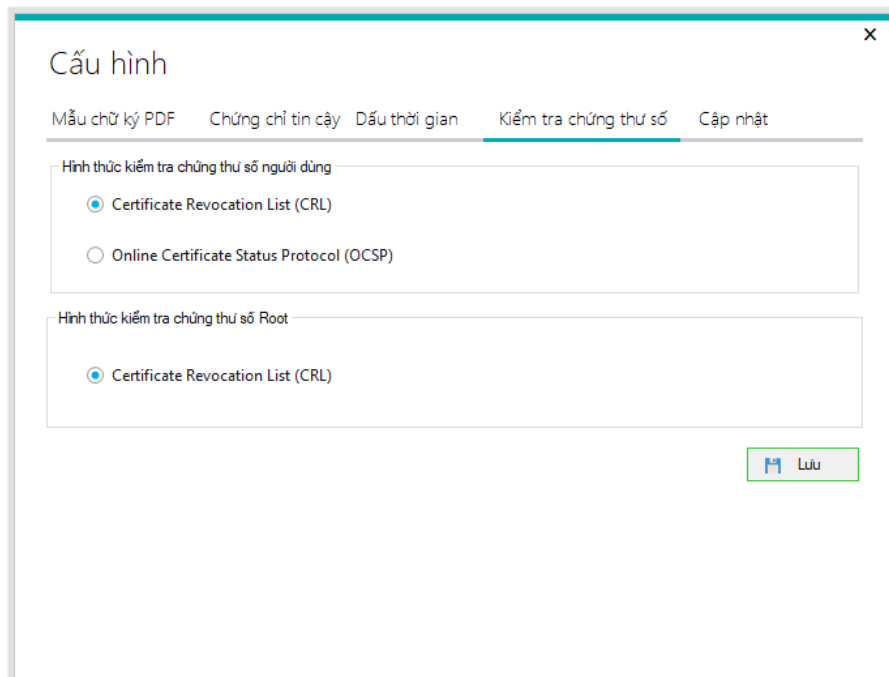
×

Cấu hình

Mẫu chữ ký PDF Chứng chỉ tin cậy Dấu thời gian Kiểm tra chứng thư số Cập nhật

Hình thức kiểm tra chứng thư số người dùng

Certificate Revocation List (CRL)

Online Certificate Status Protocol (OCSP)

Hình thức kiểm tra chứng thư số Root

Certificate Revocation List (CRL)

Lưu